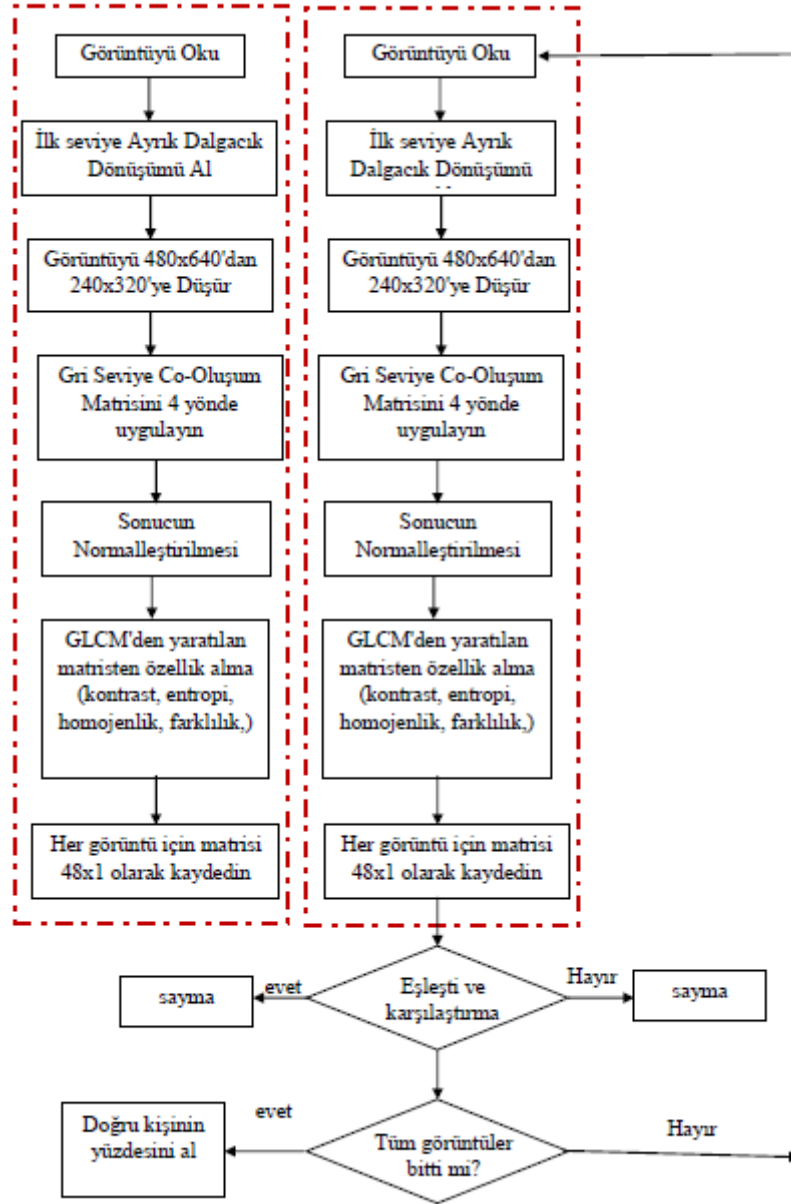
Görüntüyü Oku

İlk seviye Ayrık Dalgacık Dönüşümü Al

Görüntüyü 480x640'dan 240x320'ye Düşür

Gri Seviye Co-Oluşum Matrisini 4 yönde uygulayın

Sonucun Normalleştirilmesi

GLCM'den yaratılan matristen özellik alma (kontrast, entropi, homojenlik, farklılık,)

Her görüntü için matrisi 48x1 olarak kaydedin

Görüntüyü Oku

İlk seviye Ayrık Dalgacık Dönüşümü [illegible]

Görüntüyü 480x640'dan 240x320'ye Düşür

Gri Seviye Co-Oluşum Matrisini 4 yönde uygulayın

Sonucun Normalleştirilmesi

GLCM'den yaratılan matristen özellik alma (kontrast, entropi, homojenlik, farklılık,)

Her görüntü için matrisi 48x1 olarak kaydedin

sayma

evet

Eşleşti ve karşılaştırma

Hayır

sayma

Doğru kişinin yüzdesini al

evet

Tüm görüntüler bitti mi?

Hayır